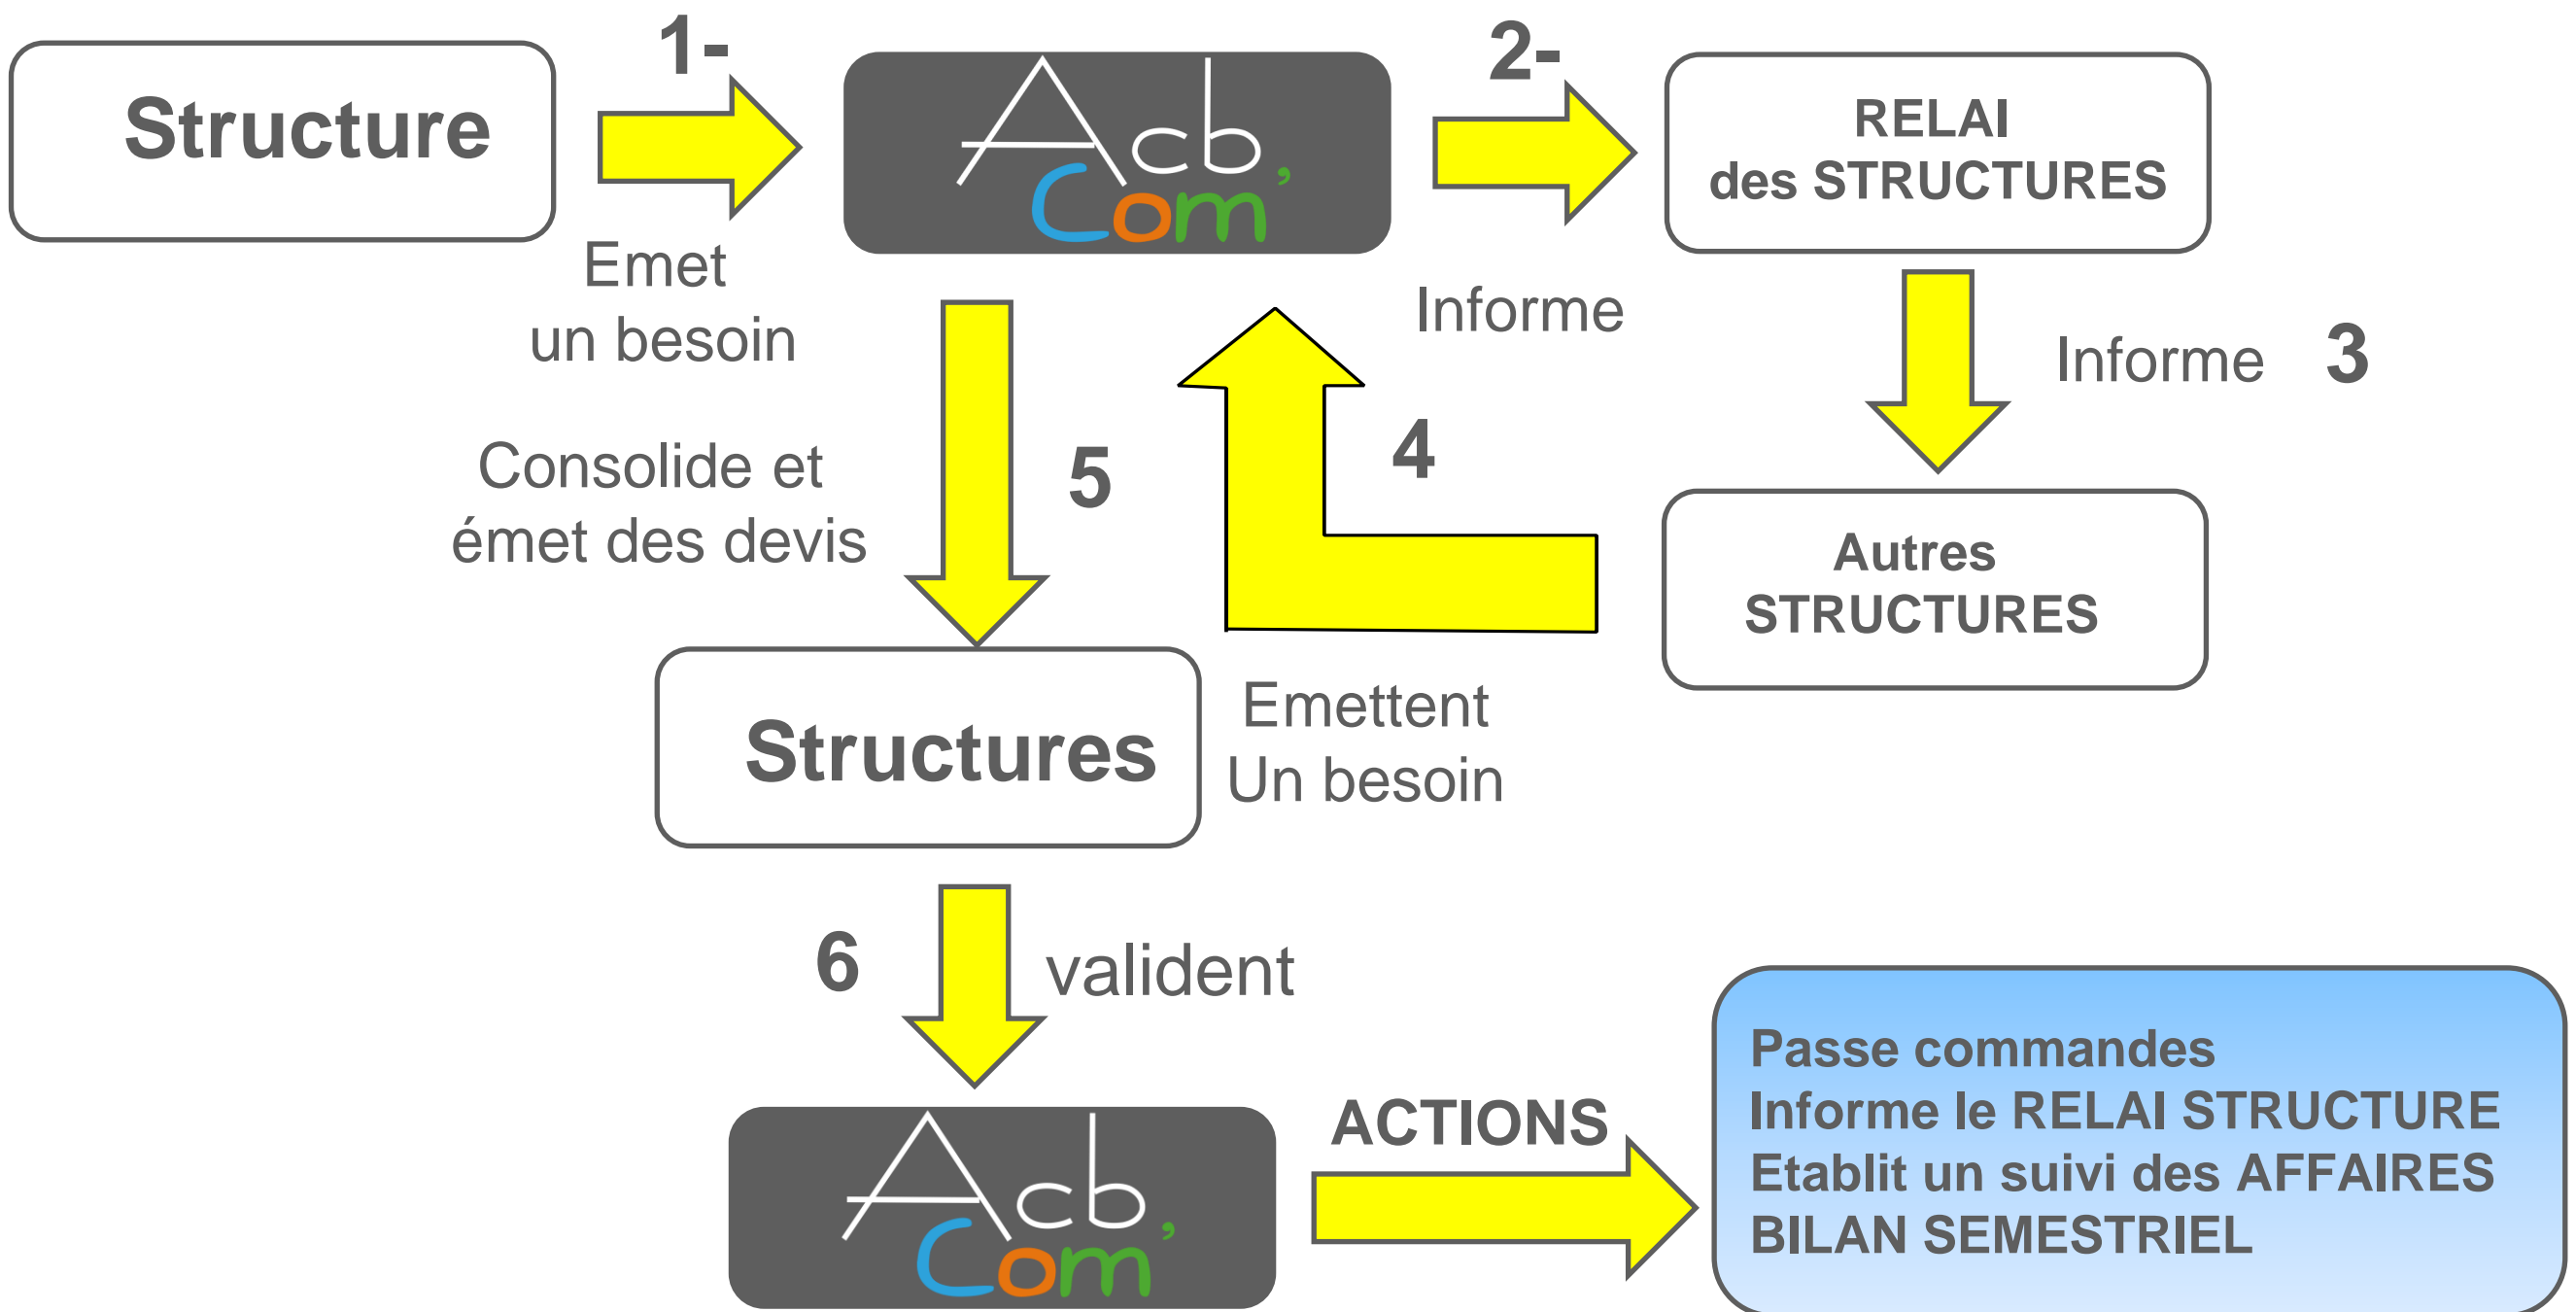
Structure

1-

Emet
un besoin

Acb,
Com'

2-

Informe

RELAI
des STRUCTURES

Informe 3

Autres
STRUCTURES

4

Emettent
Un besoin

Consolide et
émet des devis

5

Structures

6

valident

Acb,
Com'

ACTIONS

Passe commandes
Informe le RELAI STRUCTURE
Etablit un suivi des AFFAIRES
BILAN SEMESTRIEL